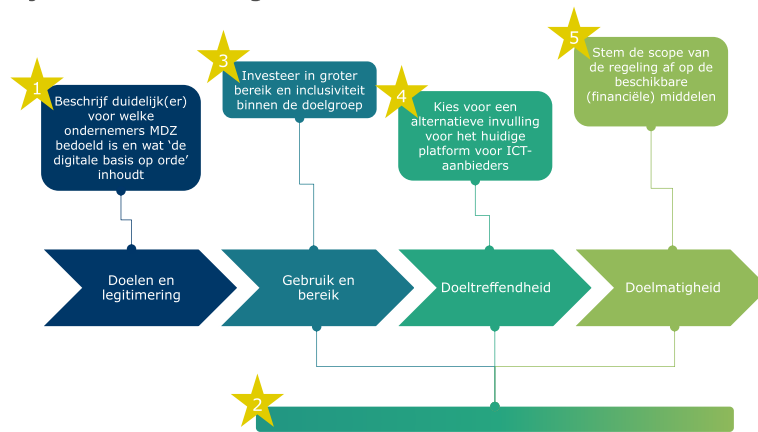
1

Beschrijf duidelijk(er) voor welke ondernemers MDZ bedoeld is en wat 'de digitale basis op orde' inhoudt

3

Investeer in groter bereik en inclusiviteit binnen de doelgroep

4

Kies voor een alternatieve invulling voor het huidige platform voor ICT-aanbieders

5

Stem de scope van de regeling af op de beschikbare (financiële) middelen

Doelen en legitimering

Gebruik en bereik

Doeltreffendheid

Doelmatigheid

2